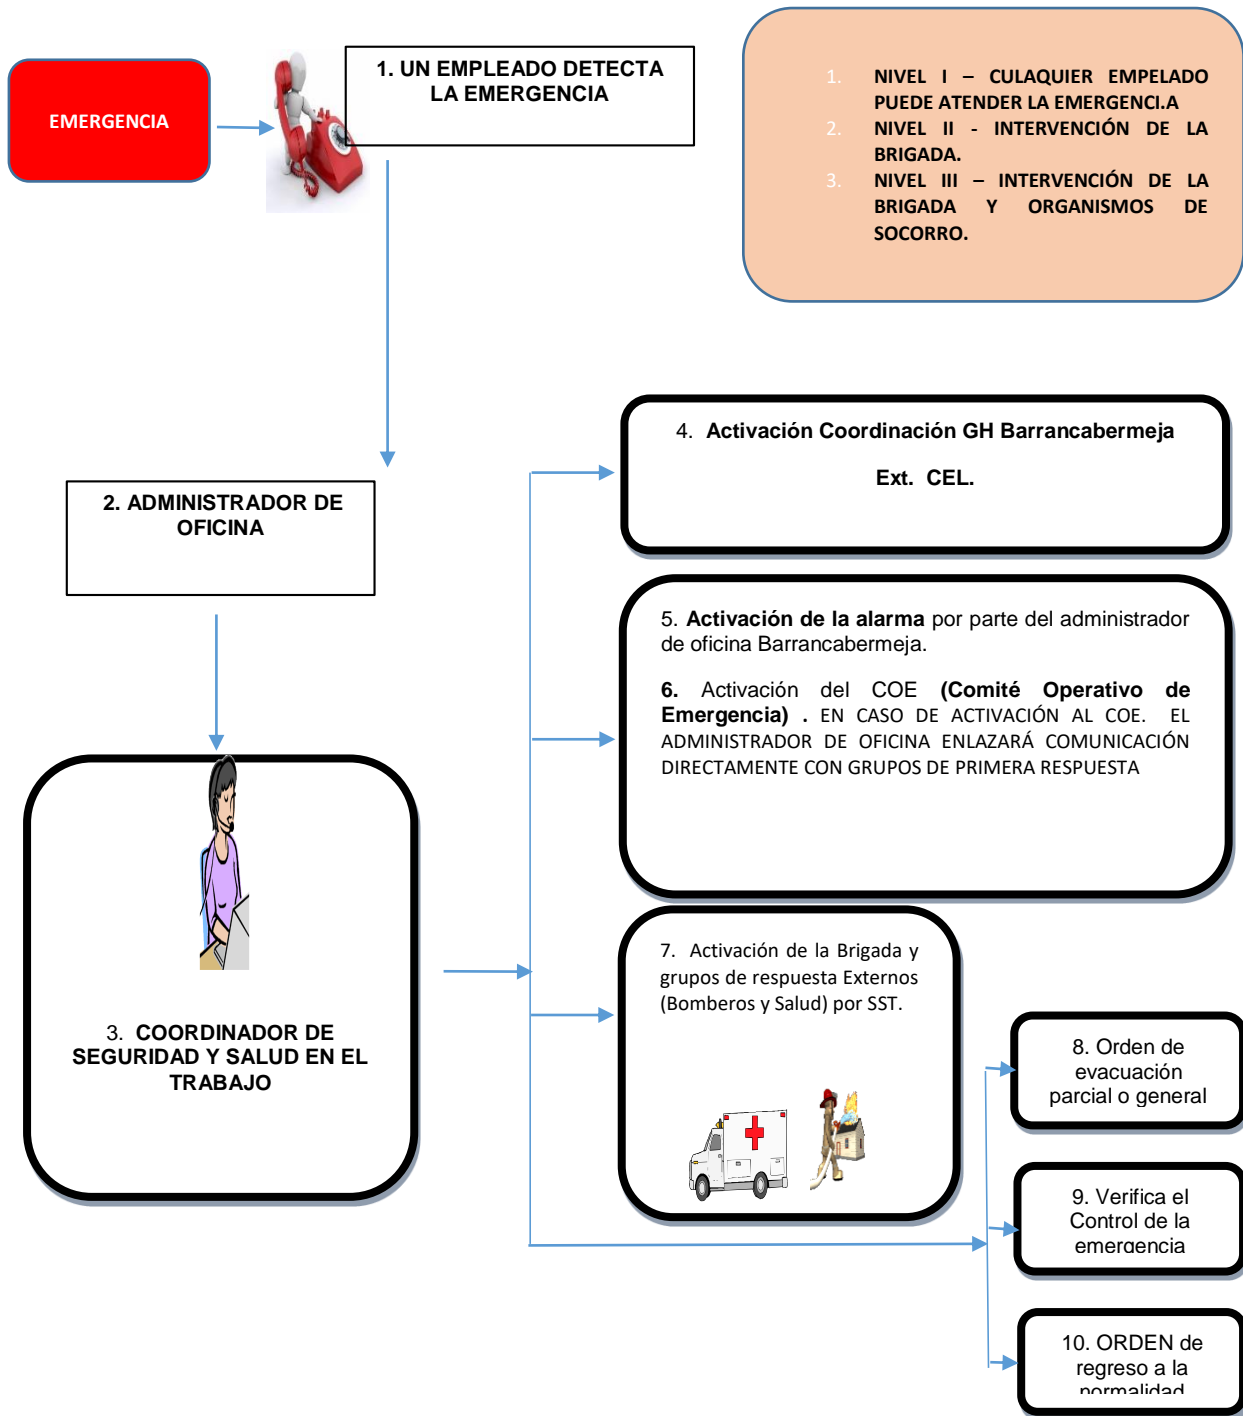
EMERGENCIA

1. UN EMPLEADO DETECTA LA EMERGENCIA

1. NIVEL I – CULAQUIER EMPELADO PUEDE ATENDER LA EMERGENCI.A
2. NIVEL II - INTERVENCIÓN DE LA BRIGADA.
3. NIVEL III – INTERVENCIÓN DE LA BRIGADA Y ORGANISMOS DE SOCORRO.

4. Activación Coordinación GH Barrancabermeja

Ext. CEL.

2. ADMINISTRADOR DE OFICINA

5. Activación de la alarma por parte del administrador de oficina Barrancabermeja.

6. Activación del COE (Comité Operativo de Emergencia) . EN CASO DE ACTIVACIÓN AL COE. EL ADMINISTRADOR DE OFICINA ENLAZARÁ COMUNICACIÓN DIRECTAMENTE CON GRUPOS DE PRIMERA RESPUESTA

7. Activación de la Brigada y grupos de respuesta Externos (Bomberos y Salud) por SST.

3. COORDINADOR DE SEGURIDAD Y SALUD EN EL TRABAJO

8. Orden de evacuación parcial o general

9. Verifica el Control de la emergencia

10. ORDEN de regreso a la normalidad